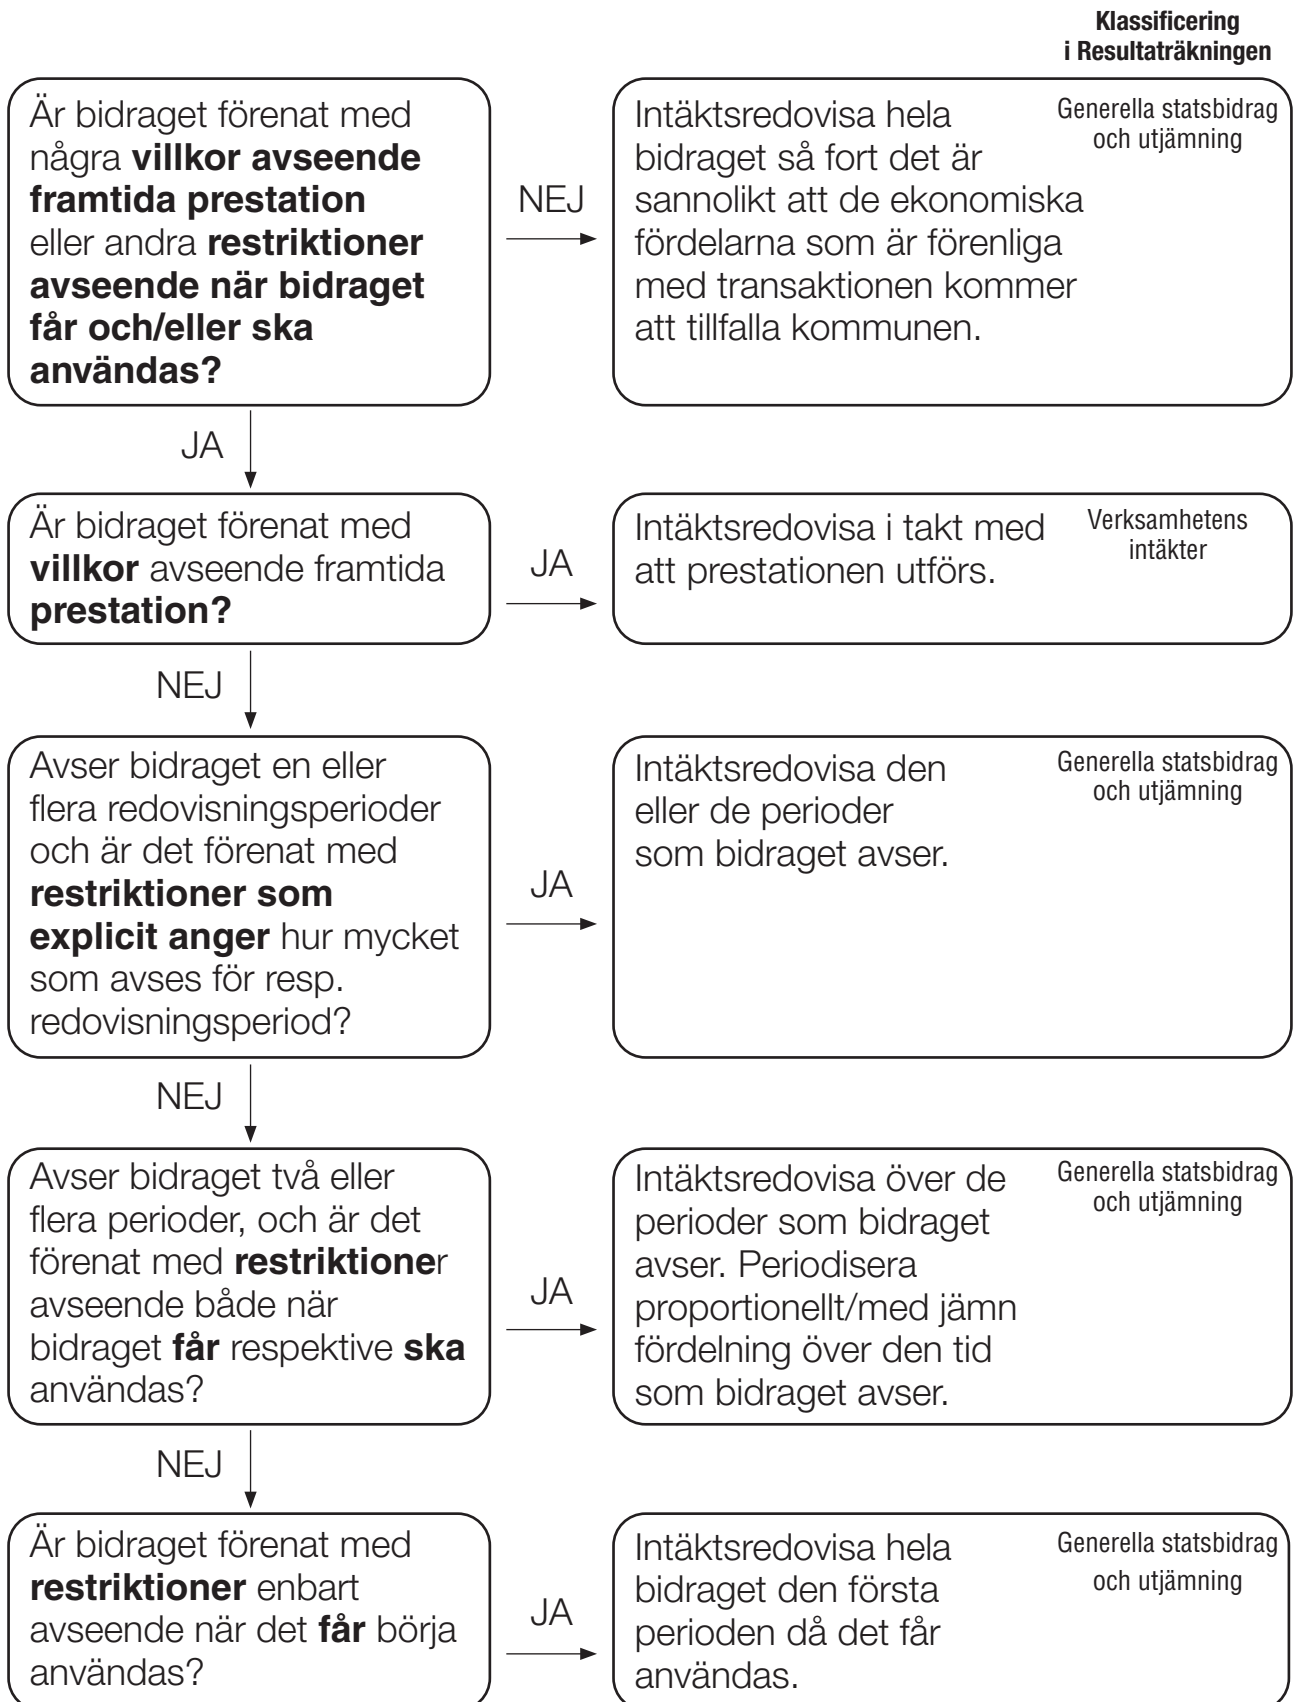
Klassificering i Resultaträkningen

Är bidraget förenat med några **villkor avseende framtida prestation** eller andra **restriktioner avseende när bidraget får och/eller ska användas?**

NEJ

Intäktsredovisa hela bidraget så fort det är sannolikt att de ekonomiska fördelarna som är förenliga med transaktionen kommer att tillfalla kommunen.

Generella statsbidrag och utjämning

JA

Är bidraget förenat med **villkor** avseende framtida **prestation?**

JA

Intäktsredovisa i takt med att prestationen utförs.

Verksamhetens intäkter

NEJ

Avser bidraget en eller flera redovisningsperioder och är det förenat med **restriktioner som explicit anger** hur mycket som avses för resp. redovisningsperiod?

JA

Intäktsredovisa den eller de perioder som bidraget avser.

Generella statsbidrag och utjämning

NEJ

Avser bidraget två eller flera perioder, och är det förenat med **restriktione**r avseende både när bidraget **får** respektive **ska** användas?

JA

Intäktsredovisa över de perioder som bidraget avser. Periodisera proportionellt/med jämn fördelning över den tid som bidraget avser.

Generella statsbidrag och utjämning

NEJ

Är bidraget förenat med **restriktioner** enbart avseende när det **får** börja användas?

JA

Intäktsredovisa hela bidraget den första perioden då det får användas.

Generella statsbidrag och utjämning